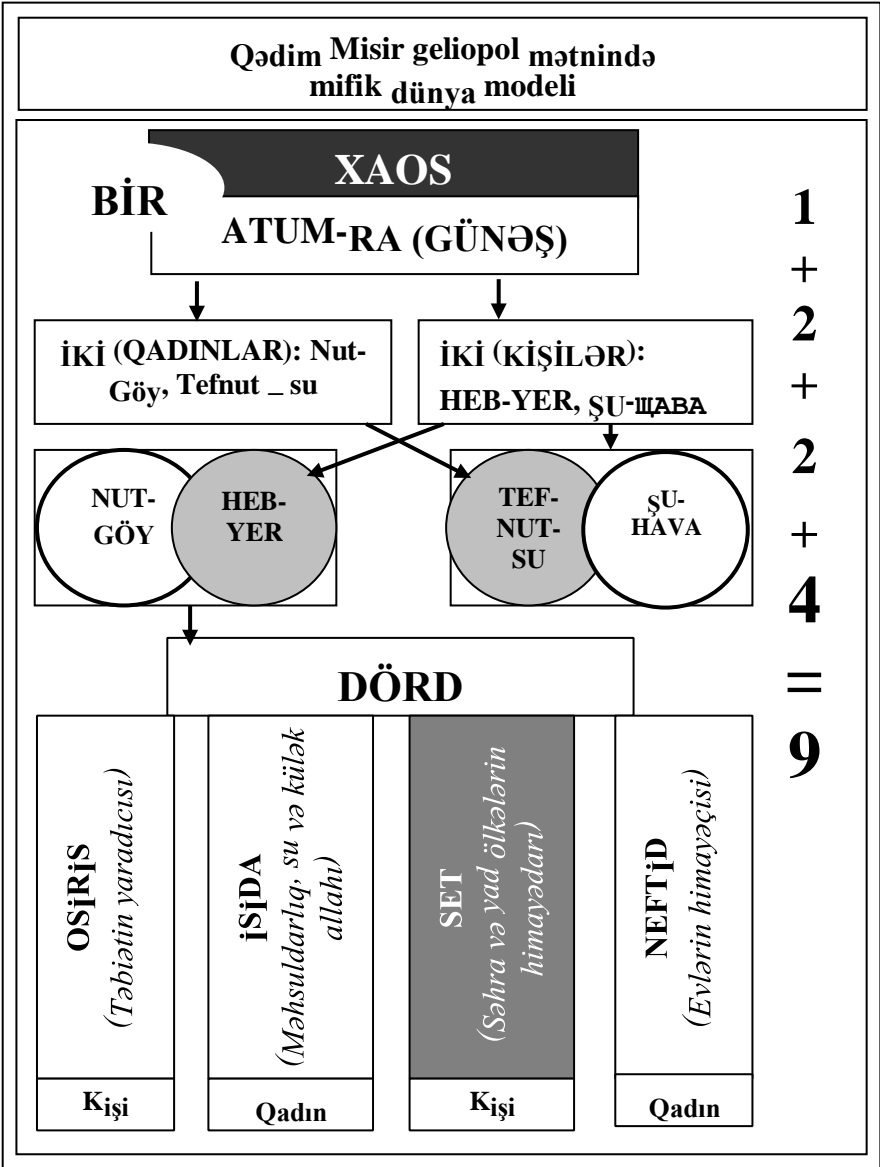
Qədim Misir geliopol mətnində mifik dünya modeli

XAOS

BİR

ATUM-RA (GÜNƏŞ)

1

+

2

+

2

+

4

=

9

İKİ (QADINLAR): Nut-Göy, Tefnut – su

İKİ (KİŞİLƏR): HEB-YER, ŞU-ЩАВА

NUT-GÖY

HEB-YER

TEF-NUT-SU

ŞU-HAVA

DÖRD

OSİRİS (Təbiətin yaradıcısı)

İSİDA (Məhsuldarlıq, su və külək allahı)

SET (Səhra və yad ölkələrin himayədarı)

NEFTİD (Evlərin himayəçisi)

Kişi

Qadın

Kişi

Qadın